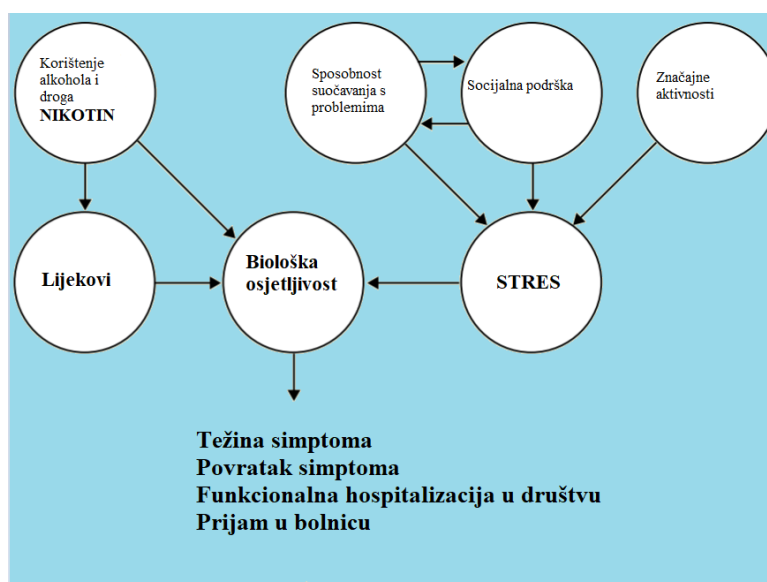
Korištenje alkohola i droga
NIKOTIN

Sposobnost suočavanja s problemima

Socijalna podrška

Značajne aktivnosti

Lijekovi

Biološka osjetljivost

STRES

Težina simptoma
Povratak simptoma
Funkcionalna hospitalizacija u društvu
Prijam u bolnicu